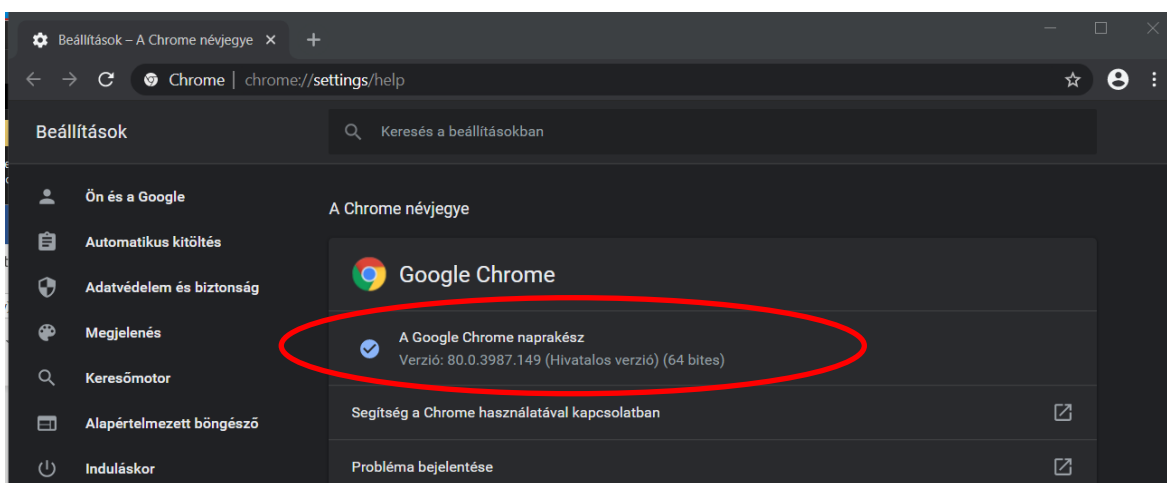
Beállítások – A Chrome névjegye × +

Chrome | chrome://settings/help

Beállítások

Keresés a beállításokban

Ön és a Google

Automatikus kitöltés

Adatvédelem és biztonság

Megjelenés

Keresőmotor

Alapértelmezett böngésző

Induláskor

A Chrome névjegye

Google Chrome

A Google Chrome naprakész
Verzió: 80.0.3987.149 (Hivatalos verzió) (64 bites)

Segítség a Chrome használatával kapcsolatban

Probléma bejelentése